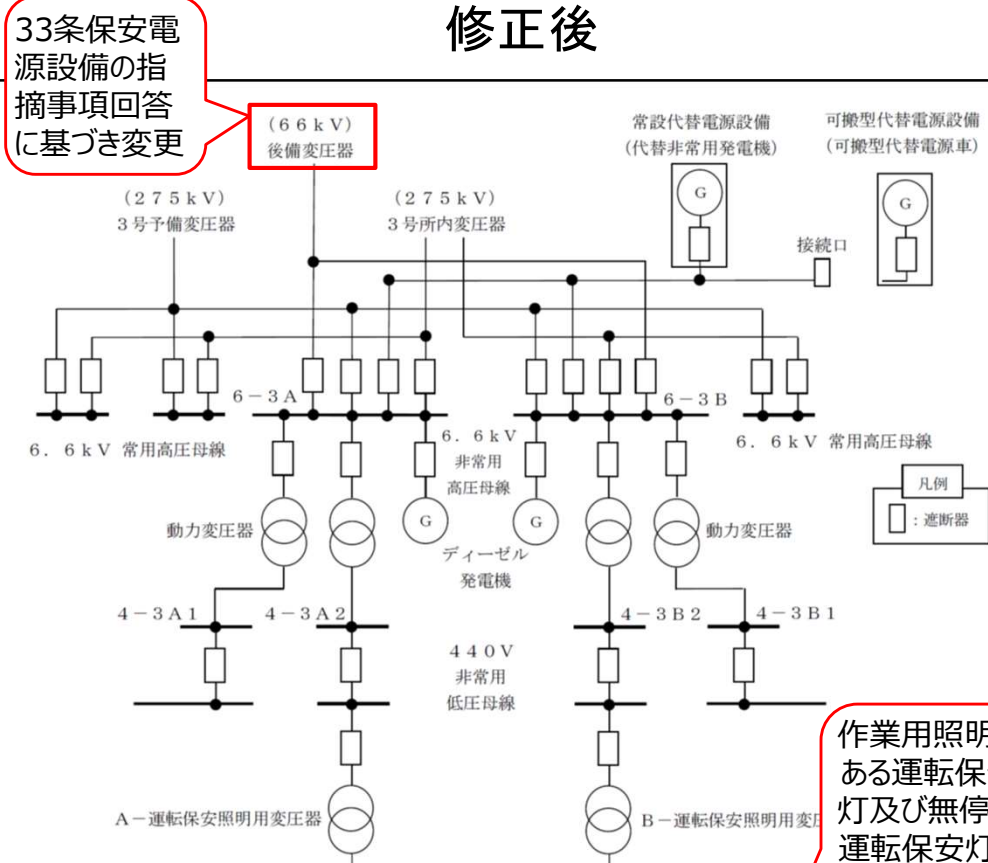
33条保安電源設備の指摘事項回答に基づき変更

修正後

(66kV)
後備変圧器

常設代替電源設備
(代替非常用発電機)

可搬型代替電源設備
(可搬型代替電源車)

G

G

接続口

(275kV)
3号予備変圧器

(275kV)
3号所内変圧器

6−3A

6−3B

6.6kV 常用高圧母線

6.6kV
非常用
高圧母線

6.6kV 常用高圧母線

凡例
: 遮断器

動力変圧器

G

G

動力変圧器

ディーゼル
発電機

4−3A1

4−3A2

4−3B2

4−3B1

440V
非常用
低圧母線

A−運転保安照明用変圧器

B−運転保安照明用変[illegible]

作業用照明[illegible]
ある運転保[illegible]
灯及び無停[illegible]
運転保安灯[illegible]